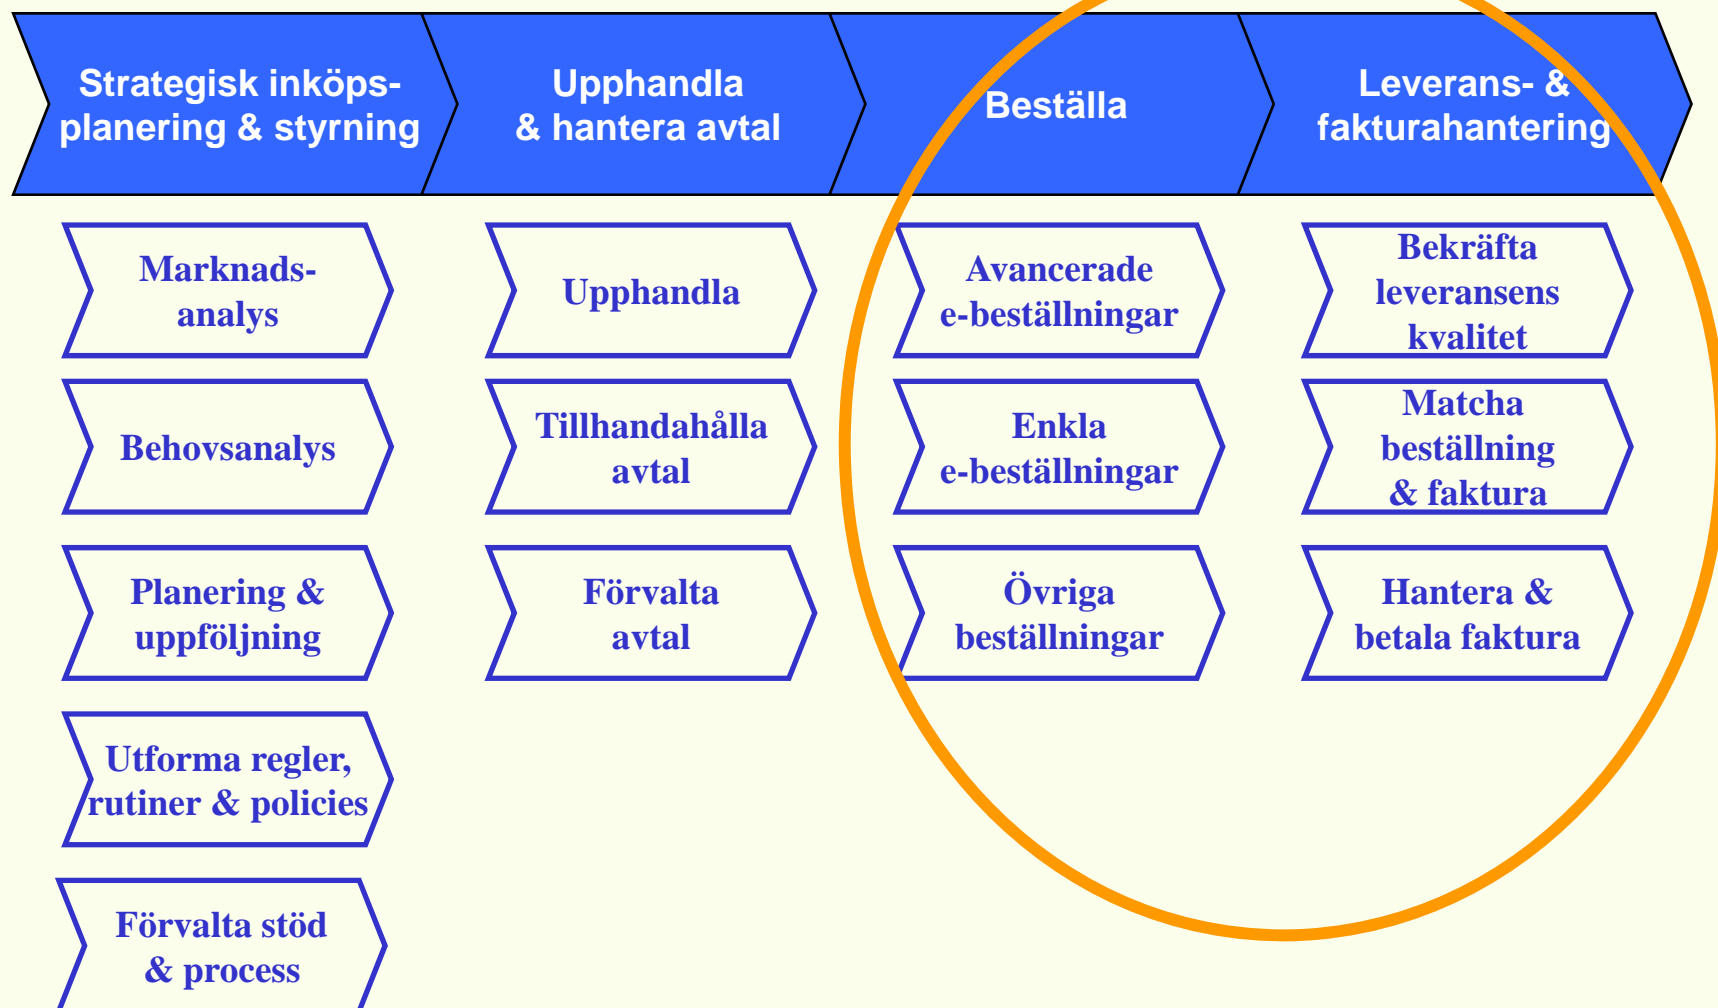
Strategisk inköpsplanering & styrning

Upphandla & hantera avtal

Beställa

Leverans- & fakturahantering

Marknadsanalys

Behovsanalys

Planering & uppföljning

Utforma regler, rutiner & policies

Förvalta stöd & process

Upphandla

Tillhandahålla avtal

Förvalta avtal

Avancerade e-beställningar

Enkla e-beställningar

Övriga beställningar

Bekräfta leveransens kvalitet

Matcha beställning & faktura

Hantera & betala faktura